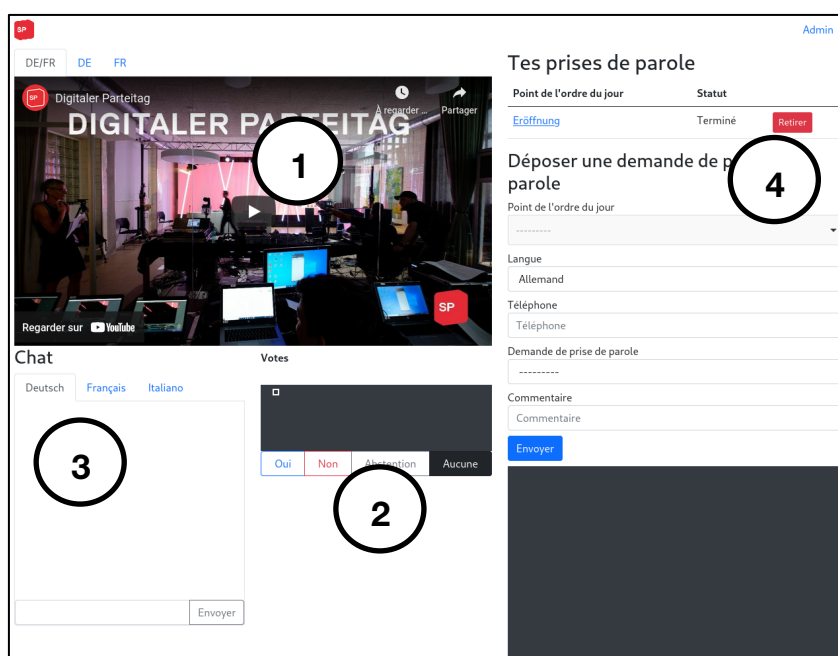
SP

Admin

DE/FR DE FR

Digitaler Parteitag

À regarder ... Partager

DIGITALER PARTEITAG

1

SP

Regarder sur YouTube

Tes prises de parole

| Point de l'ordre du jour | Statut | |
|---|---|---|
| Eröffnung | Terminé | Retirer |

Déposer une demande de p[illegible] parole

4

Point de l'ordre du jour

---------

Langue

Allemand

Téléphone

Téléphone

Demande de prise de parole

---------

Commentaire

Commentaire

Envoyer

Chat

Deutsch Français Italiano

3

Envoyer

Votes

Oui Non Abstention Aucune

2